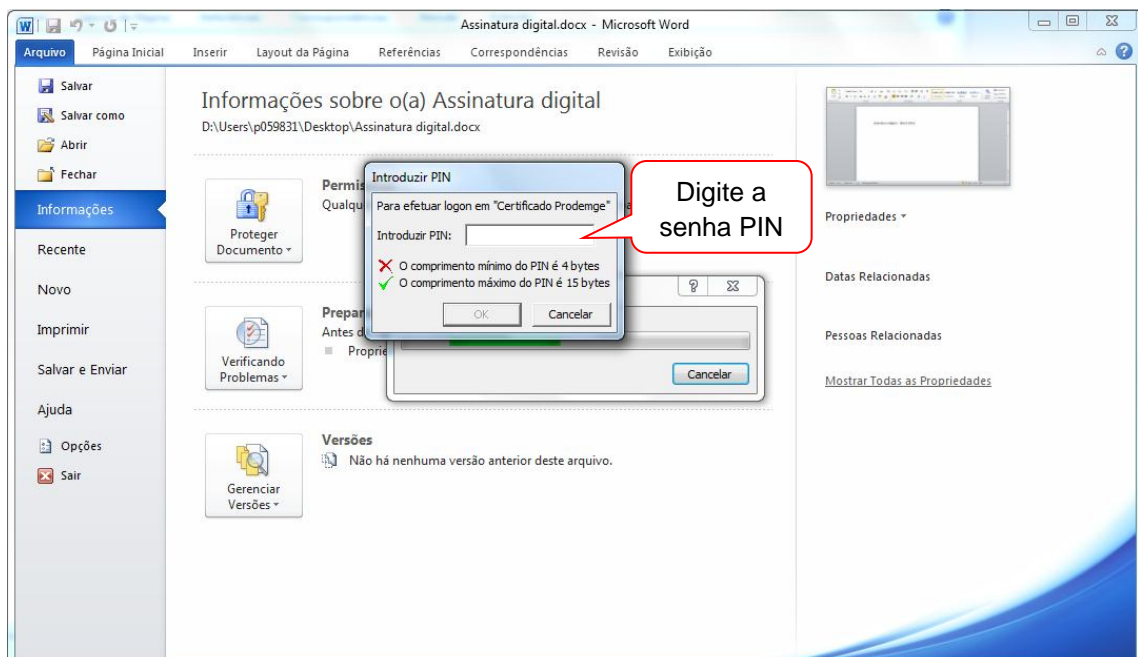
Assinatura digital.docx - Microsoft Word

Arquivo | Página Inicial | Inserir | Layout da Página | Referências | Correspondências | Revisão | Exibição

Salvar
Salvar como
Abrir
Fechar
Informações
Recente
Novo
Imprimir
Salvar e Enviar
Ajuda
Opções
Sair

Informações sobre o(a) Assinatura digital
D:\Users\p059831\Desktop\Assinatura digital.docx

Proteger Documento
Permis
Qualqu

Verificando Problemas
Prepar
Antes d
Propri

Gerenciar Versões
Versões
Não há nenhuma versão anterior deste arquivo.

Introduzir PIN
Para efetuar logon em "Certificado Prodemge"
Introduzir PIN:
O comprimento mínimo do PIN é 4 bytes
O comprimento máximo do PIN é 15 bytes
OK
Cancelar

Cancelar

Digite a senha PIN

Propriedades
Datas Relacionadas
Pessoas Relacionadas
Mostrar Todas as Propriedades